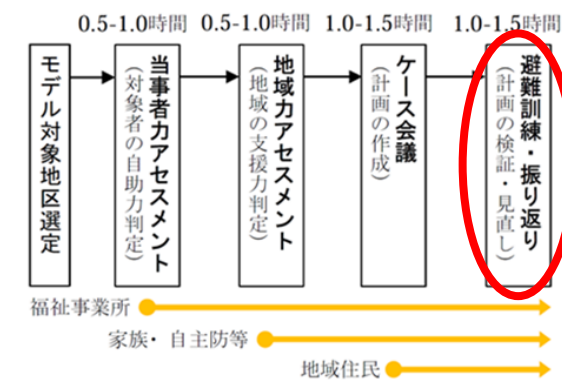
0.5-1.0時間　0.5-1.0時間　1.0-1.5時間　1.0-1.5時間

モデル対象地区選定

当事者力アセスメント
（対象者の自助力判定）

地域力アセスメント
（地域の支援力判定）

ケース会議
（計画の作成）

避難訓練・振り返り
（計画の検証・見直し）

福祉事業所

家族・自主防等

地域住民